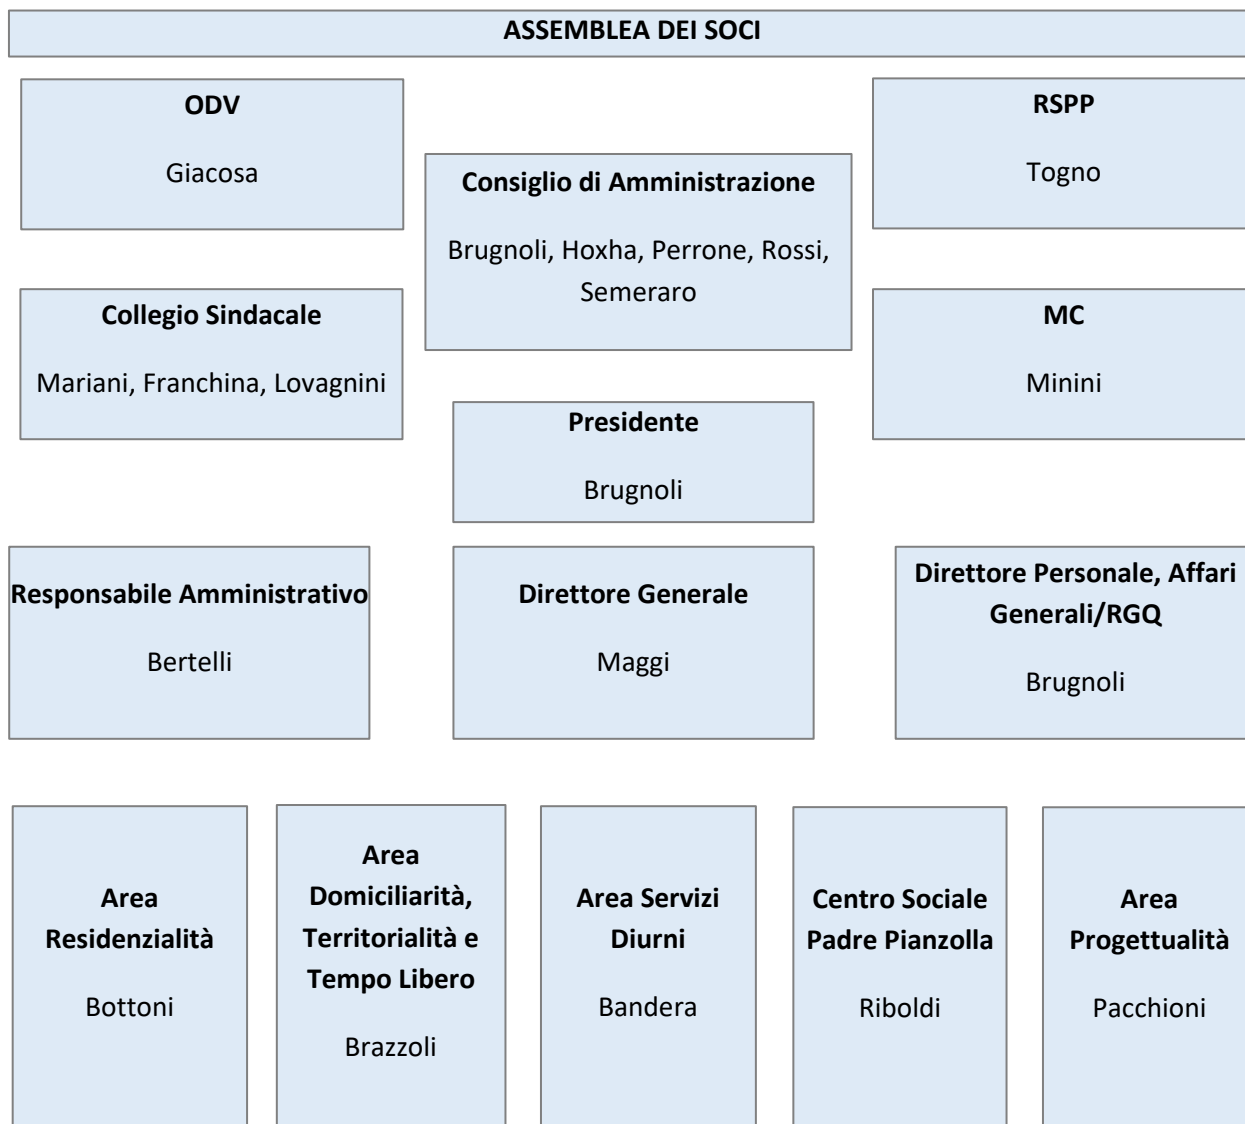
ASSEMBLEA DEI SOCI

ODV

Giacosa

Consiglio di Amministrazione

Brugnoli, Hoxha, Perrone, Rossi, Semeraro

RSPP

Togno

Collegio Sindacale

Mariani, Franchina, Lovagnini

MC

Minini

Presidente

Brugnoli

Responsabile Amministrativo

Bertelli

Direttore Generale

Maggi

Direttore Personale, Affari Generali/RGQ

Brugnoli

Area Residenzialità

Bottoni

Area Domiciliarità, Territorialità e Tempo Libero

Brazzoli

Area Servizi Diurni

Bandera

Centro Sociale Padre Pianzolla

Riboldi

Area Progettualità

Pacchioni